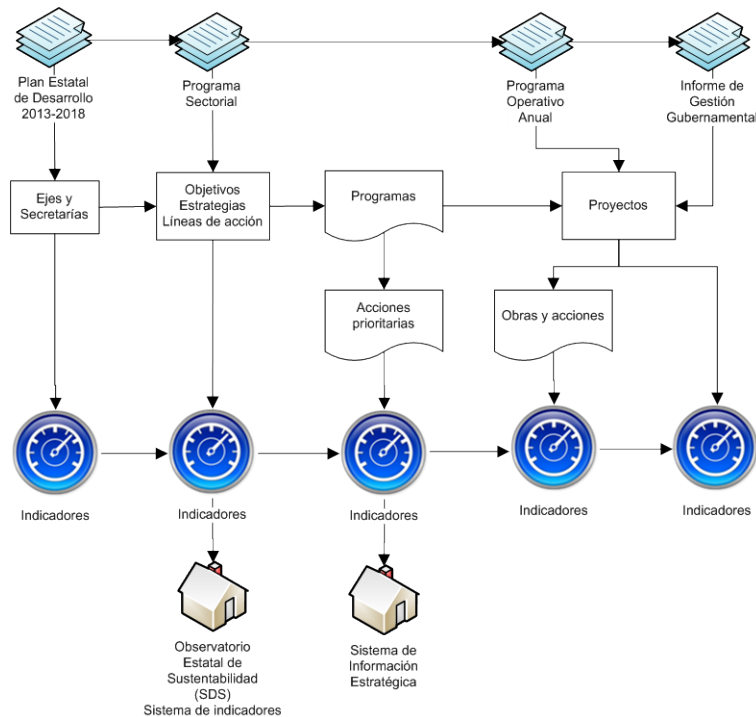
Plan Estatal de Desarrollo 2013-2018

Programa Sectorial

Programa Operativo Anual

Informe de Gestión Gubernamental

Ejes y Secretarías

Objetivos Estrategias Líneas de acción

Programas

Proyectos

Acciones prioritarias

Obras y acciones

Indicadores

Indicadores

Indicadores

Indicadores

Indicadores

Observatorio Estatal de Sustentabilidad (SDS) Sistema de indicadores

Sistema de Información Estratégica